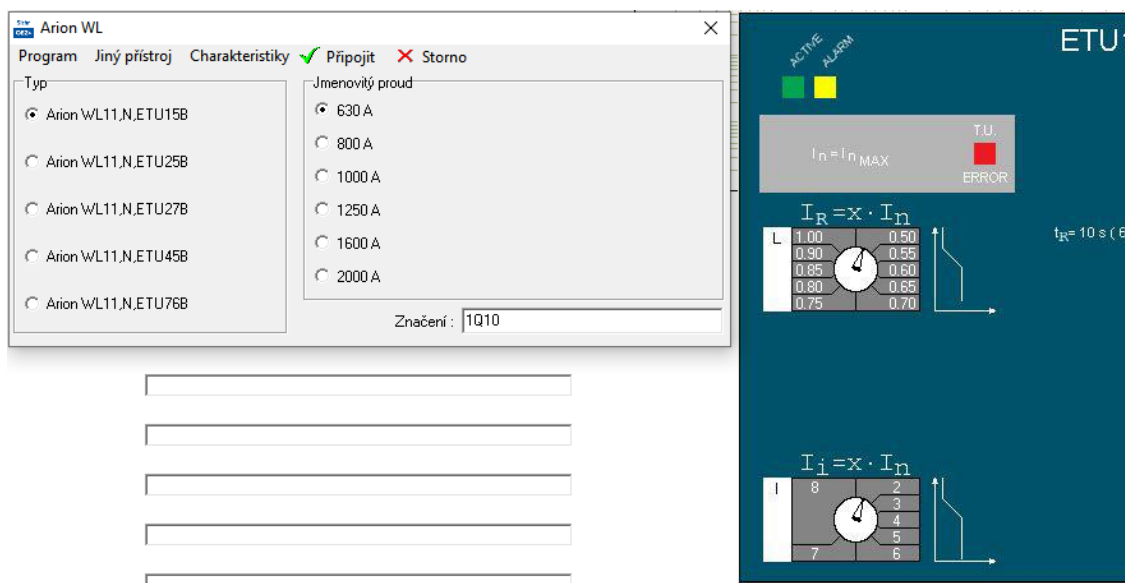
Arion WL
Program Jiný přístroj Charakteristiky ✓ Připojit ✕ Storno

Typ
Arion WL11,N,ETU15B
Arion WL11,N,ETU25B
Arion WL11,N,ETU27B
Arion WL11,N,ETU45B
Arion WL11,N,ETU76B

Jmenovitý proud
630 A
800 A
1000 A
1250 A
1600 A
2000 A

Značení : 1Q10

ETU1

ACTIVE
ALARM

$I_n = I_{n\,MAX}$
T.U.
ERROR

$I_R = x \cdot I_n$
L
1.00 0.50
0.90 0.55
0.85 0.60
0.80 0.65
0.75 0.70

$t_R$= 10 s ( 6

$I_i = x \cdot I_n$
I
8 2
3
4
5
7 6